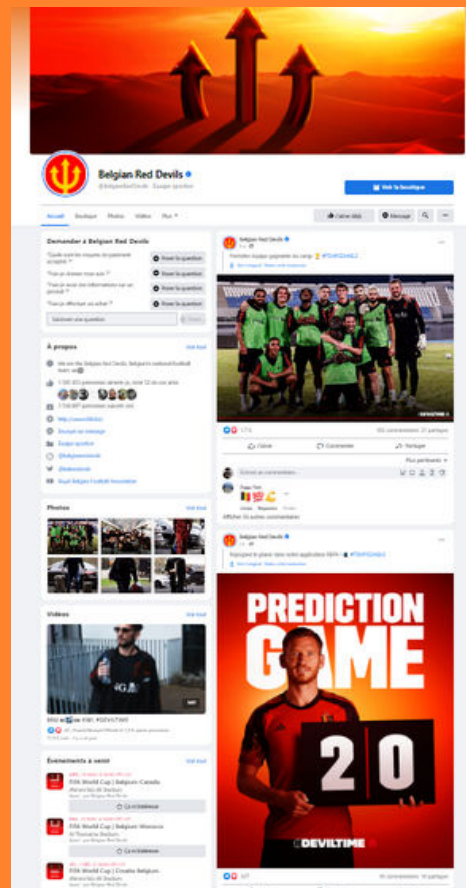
Belgian Red Devils

Voir la boutique

Accueil Boutique Photos Vidéos Plus

J'aime déjà Message

Demander à Belgian Red Devils

Poser la question

Poser la question

Poser la question

Poser la question

À propos

Voir tout

We are the Belgian Red Devils, Belgium's national football team.

Envoyer un message

Équipe sportive

Royal Belgian Football Association

Photos

Voir tout

Vidéos

Voir tout

Événements à venir

Voir tout

FIFA World Cup | Belgium-Canada

FIFA World Cup | Belgium-Morocco

FIFA World Cup | Croatia-Belgium

Belgian Red Devils

J'aime

Commenter

Partager

Plus pertinents

Belgian Red Devils

PREDICTION GAME

2 0

DEVILTIME